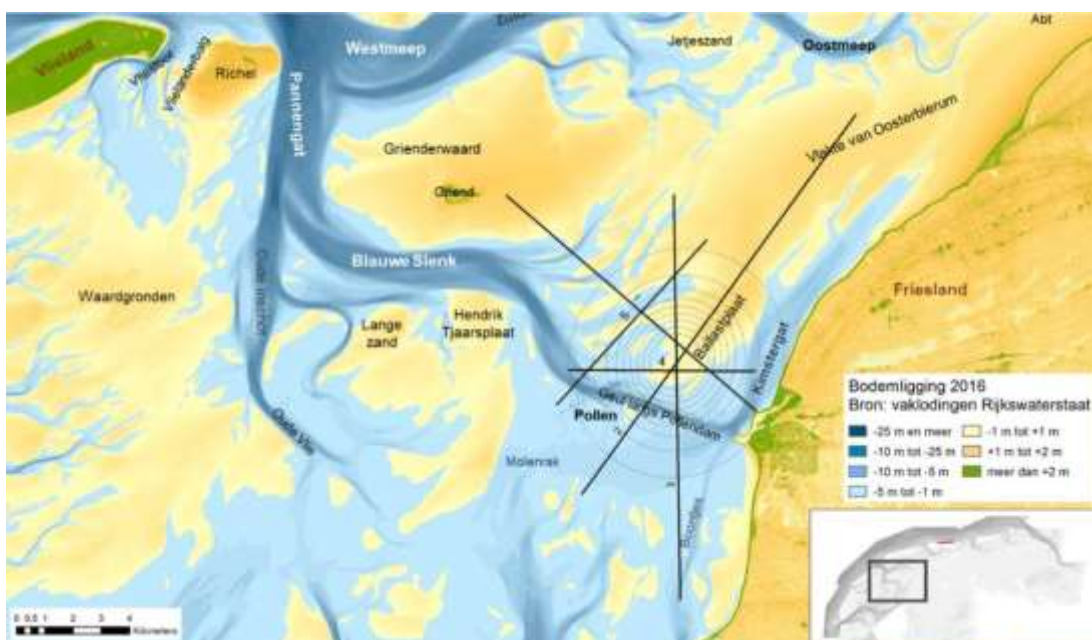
Vlieland
Vliestroom
Vliesloot
Richel
Westmeep
Jetjeszand
Oostmeep
Abt
Pannengat
Grienderwaard
Griend
Vlakte van Oosterbierum
Blauwe Slenk
Waardgronden
Oude Inschot
Lange zand
Hendrik Tjaarsplaat
Ballastplaat
Kimstergat
Friesland
5
4
Geul langs Pollendam
Pollen
Molenrak
Oude Vlie
Boontjes
Bodemligging 2016
Bron: vaklodingen Rijkswaterstaat
-25 m en meer
-10 m tot -25 m
-10 m tot -5 m
-5 m tot -1 m
-1 m tot +1 m
+1 m tot +2 m
meer dan +2 m
0 0.5 1 2 3 4
Kilometers